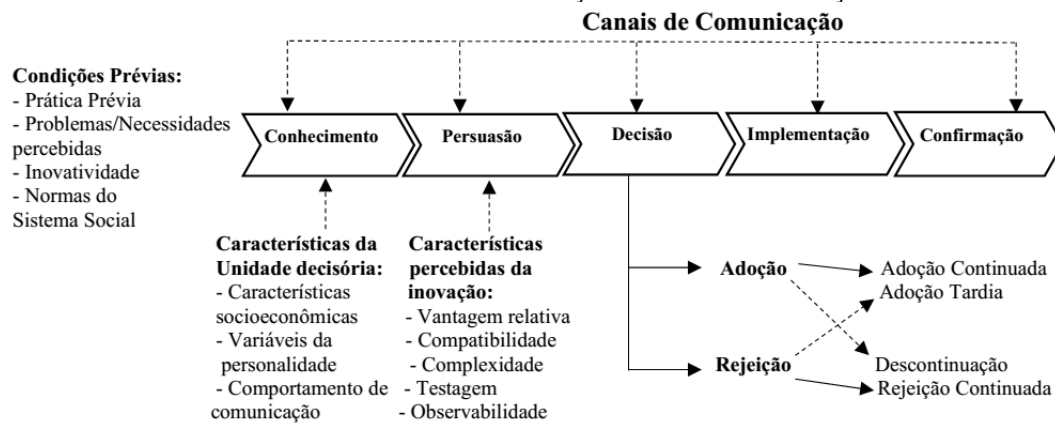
Canais de Comunicação

Condições Prévias:
- Prática Prévia
- Problemas/Necessidades percebidas
- Inovatividade
- Normas do Sistema Social

Conhecimento

Persuasão

Decisão

Implementação

Confirmação

Características da Unidade decisória:
- Características socioeconômicas
- Variáveis da personalidade
- Comportamento de comunicação

Características percebidas da inovação:
- Vantagem relativa
- Compatibilidade
- Complexidade
- Testagem
- Observabilidade

Adoção

Rejeição

Adoção Continuada
Adoção Tardia

Descontinuação
Rejeição Continuada